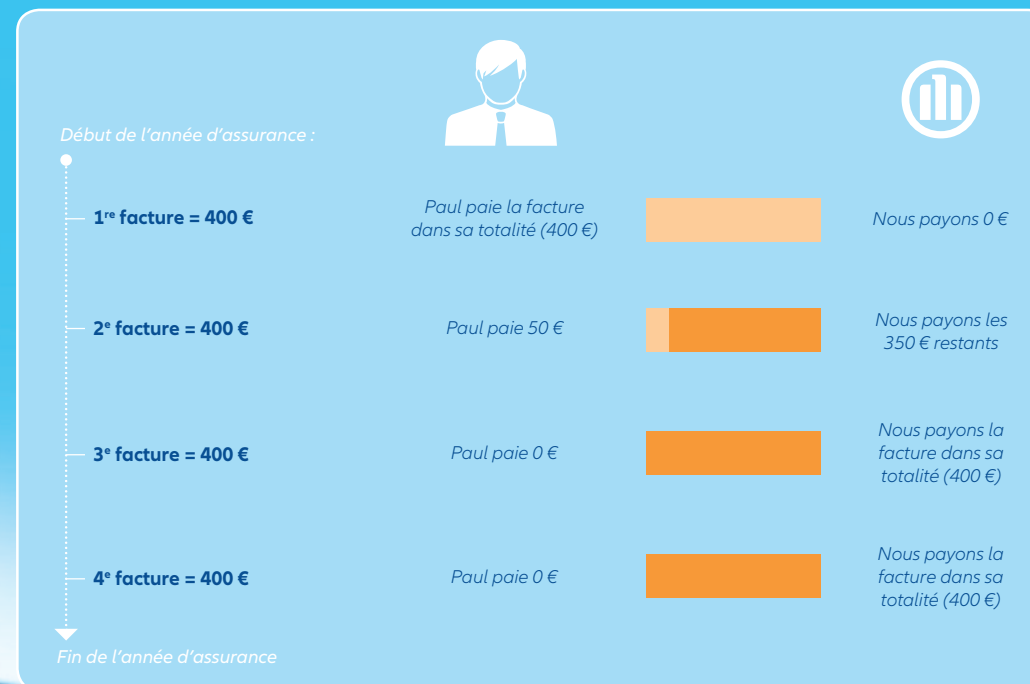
Début de l'année d'assurance :

1$^{re}$ facture = 400 €

Paul paie la facture dans sa totalité (400 €)

Nous payons 0 €

2$^{e}$ facture = 400 €

Paul paie 50 €

Nous payons les 350 € restants

3$^{e}$ facture = 400 €

Paul paie 0 €

Nous payons la facture dans sa totalité (400 €)

4$^{e}$ facture = 400 €

Paul paie 0 €

Nous payons la facture dans sa totalité (400 €)

Fin de l'année d'assurance